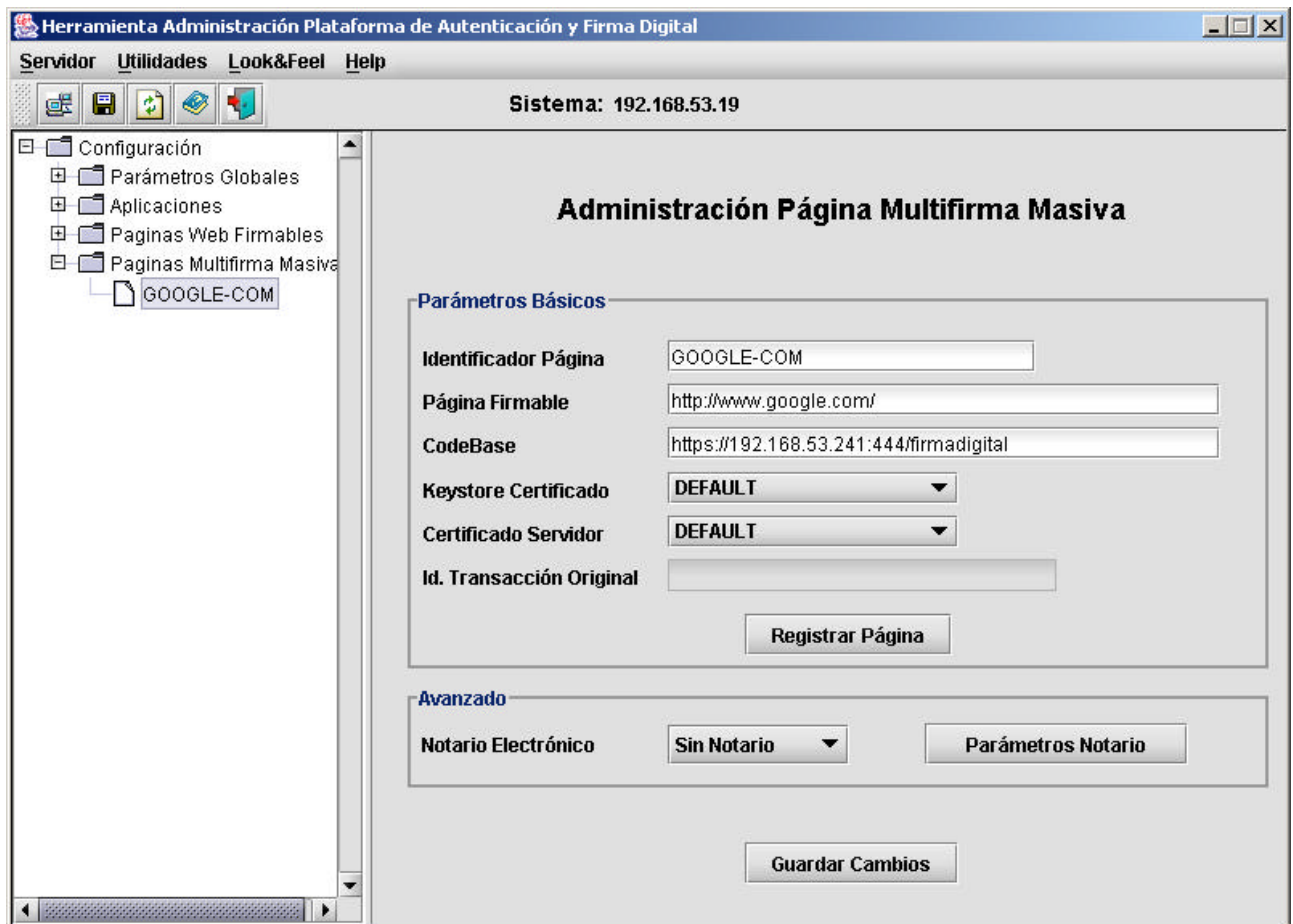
Herramienta Administración Plataforma de Autenticación y Firma Digital

Servidor Utilidades Look&Feel Help

Sistema: 192.168.53.19

Configuración
Parámetros Globales
Aplicaciones
Paginas Web Firmables
Paginas Multifirma Masiva
GOOGLE-COM

Administración Página Multifirma Masiva

Parámetros Básicos

Identificador Página GOOGLE-COM
Página Firmable http://www.google.com/
CodeBase https://192.168.53.241:444/firmadigital
Keystore Certificado DEFAULT
Certificado Servidor DEFAULT
Id. Transacción Original

Registrar Página

Avanzado

Notario Electrónico Sin Notario
Parámetros Notario

Guardar Cambios